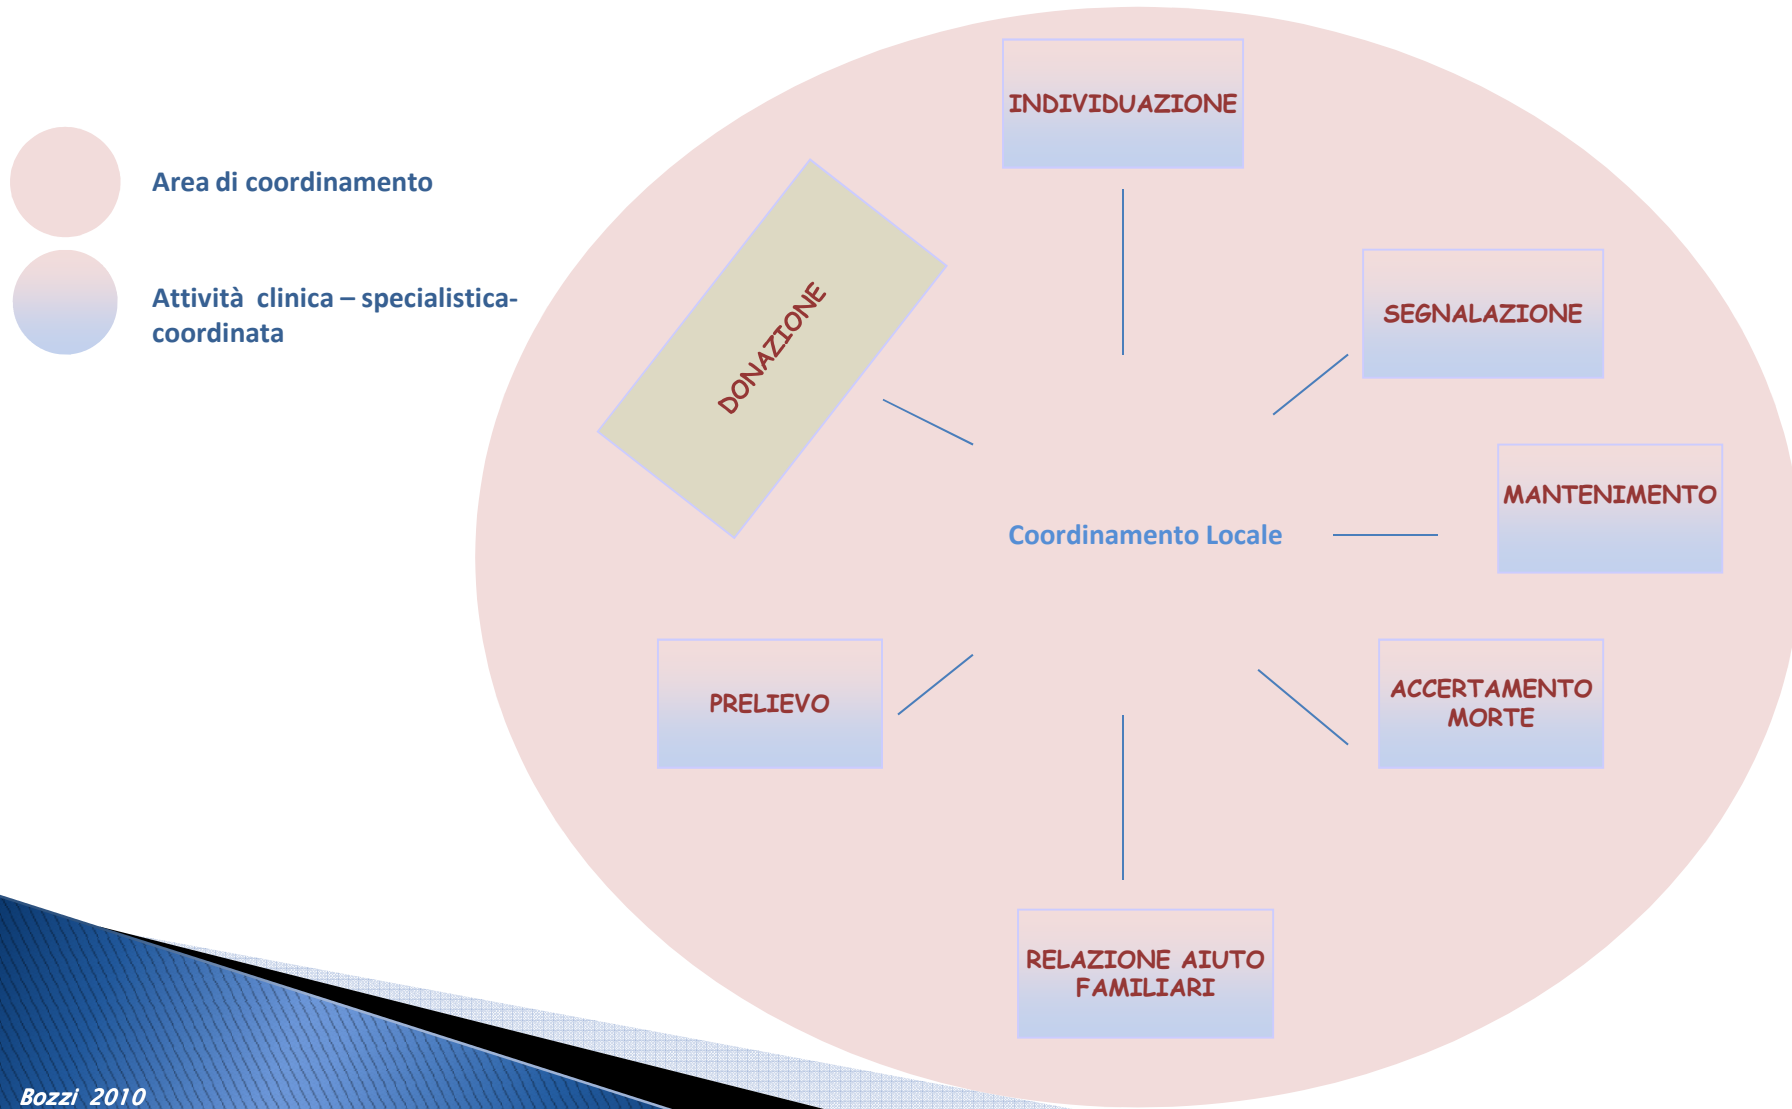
Area di coordinamento

Attività clinica – specialistica-coordinata

INDIVIDUAZIONE

DONAZIONE

SEGNALAZIONE

MANTENIMENTO

Coordinamento Locale

PRELIEVO

ACCERTAMENTO MORTE

RELAZIONE AIUTO FAMILIARI

Bozzi 2010